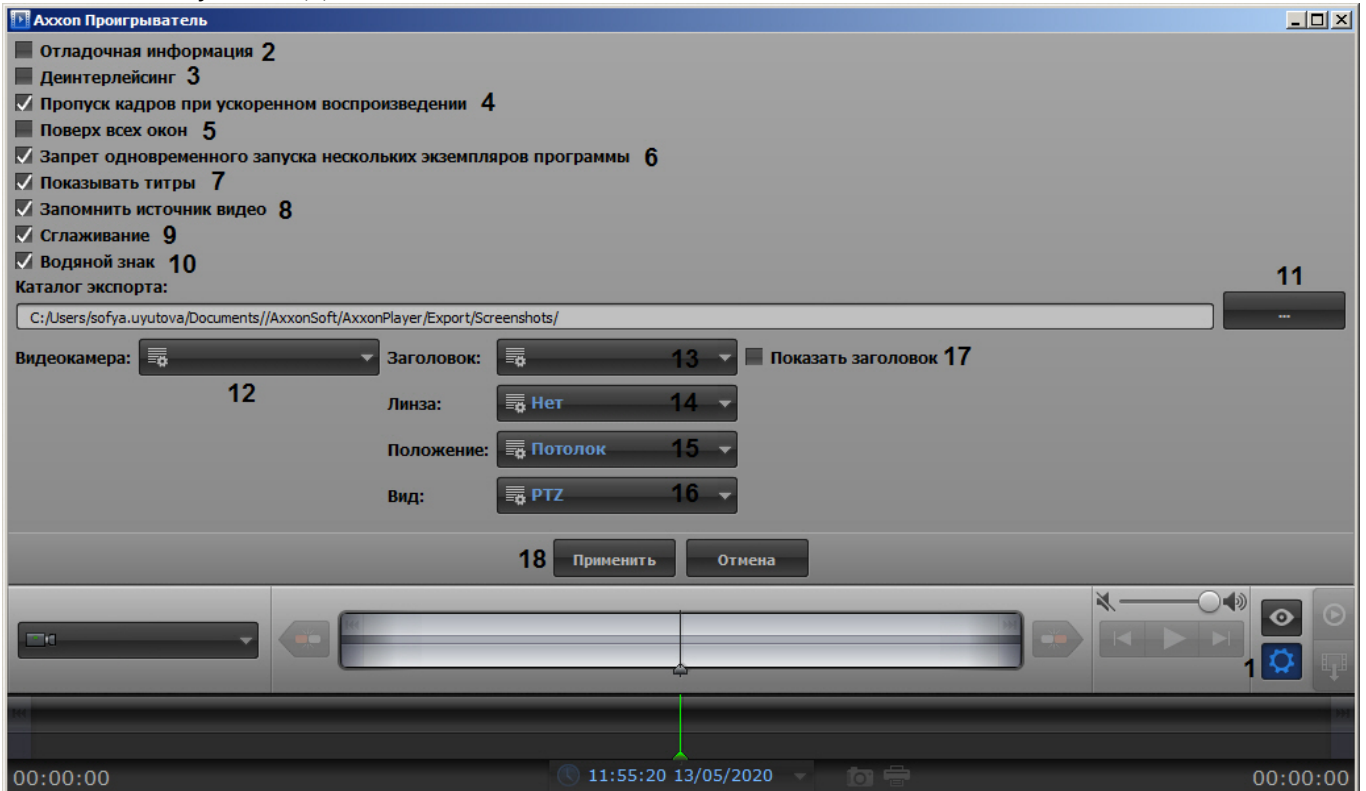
Axxon Проигрыватель

Отладочная информация 2
Деинтерлейсинг 3
Пропуск кадров при ускоренном воспроизведении 4
Поверх всех окон 5
Запрет одновременного запуска нескольких экземпляров программы 6
Показывать титры 7
Запомнить источник видео 8
Сглаживание 9
Водяной знак 10
Каталог экспорта:
11
C:/Users/sofya.uyutova/Documents//AxxonSoft/AxxonPlayer/Export/Screenshots/
...
Видеокамера:
12
Заголовок: 13
Показать заголовок 17
Линза: Нет 14
Положение: Потолок 15
Вид: PTZ 16
18 Применить Отмена
1
00:00:00
11:55:20 13/05/2020
00:00:00